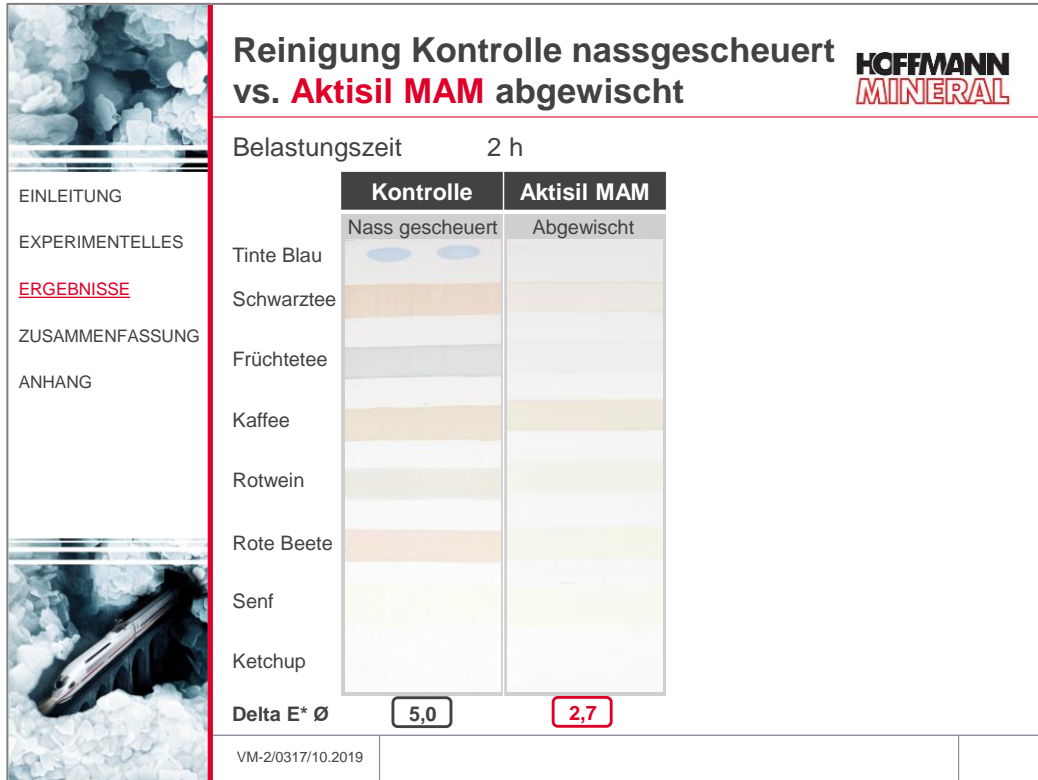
Reinigung Kontrolle nassgescheuert vs. Aktisil MAM abgewischt

HOFFMANN MINERAL

EINLEITUNG

EXPERIMENTELLES

ERGEBNISSE

ZUSAMMENFASSUNG

ANHANG

Belastungszeit 2 h

| | Kontrolle | Aktisil MAM |
|---|---|---|
| | Nass gescheuert | Abgewischt |
| Tinte Blau | | |
| Schwarztee | | |
| Früchtetee | | |
| Kaffee | | |
| Rotwein | | |
| Rote Beete | | |
| Senf | | |
| Ketchup | | |
| Delta E* Ø | 5,0 | 2,7 |

VM-2/0317/10.2019